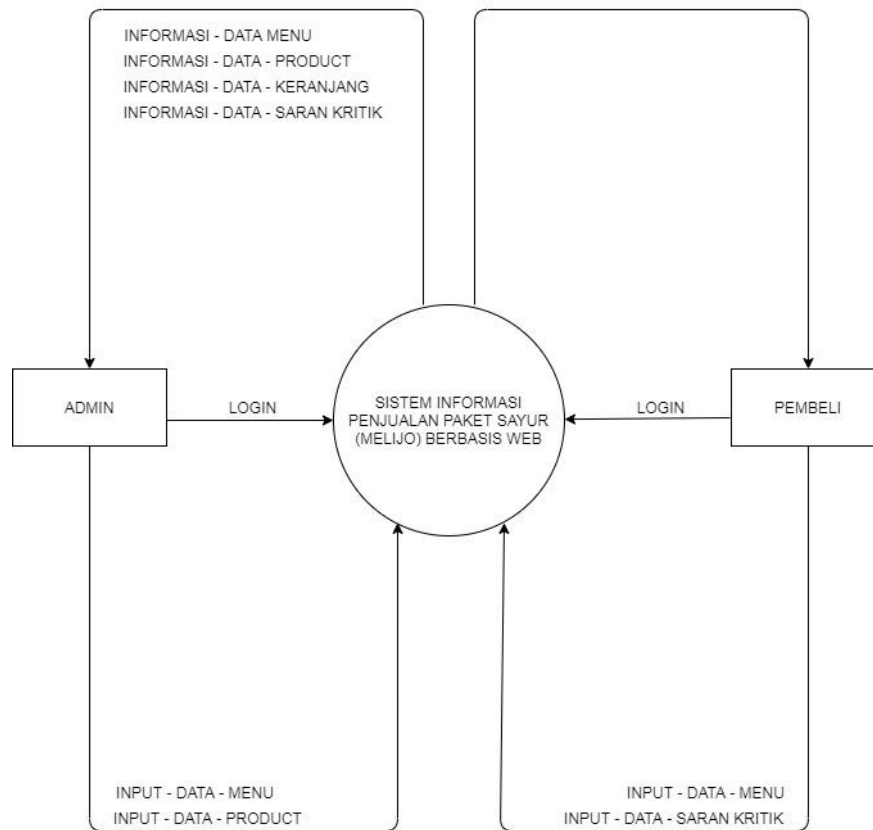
INFORMASI - DATA MENU
INFORMASI - DATA - PRODUCT
INFORMASI - DATA - KERANJANG
INFORMASI - DATA - SARAN KRITIK

ADMIN

LOGIN

SISTEM INFORMASI PENJUALAN PAKET SAYUR (MELIJO) BERBASIS WEB

LOGIN

PEMBELI

INPUT - DATA - MENU
INPUT - DATA - PRODUCT

INPUT - DATA - MENU
INPUT - DATA - SARAN KRITIK